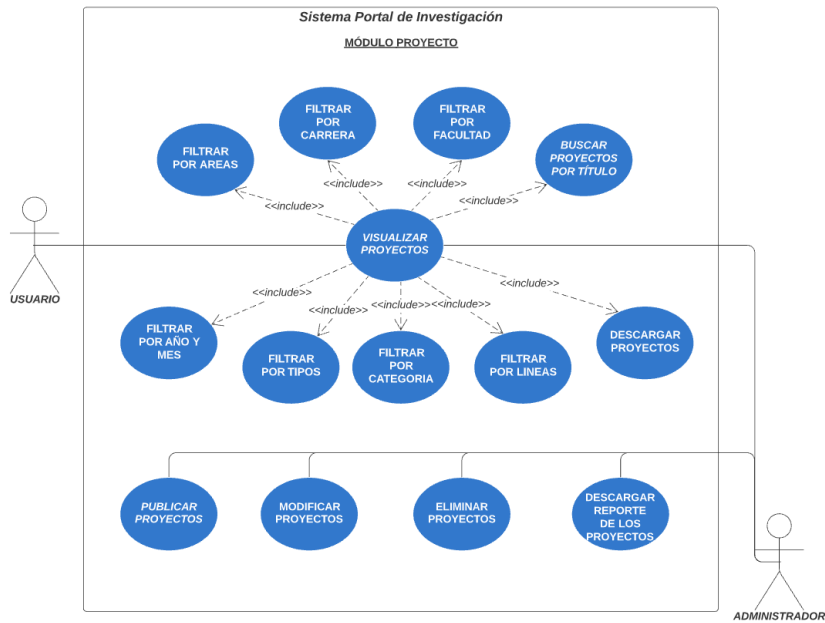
Sistema Portal de Investigación

MÓDULO PROYECTO

FILTRAR POR AREAS

FILTRAR POR CARRERA

FILTRAR POR FACULTAD

BUSCAR PROYECTOS POR TÍTULO

<<include>>

<<include>>

<<include>>

<<include>>

USUARIO

VISUALIZAR PROYECTOS

<<include>>

<<include>>

<<include>>

<<include>>

<<include>>

FILTRAR POR AÑO Y MES

FILTRAR POR TIPOS

FILTRAR POR CATEGORIA

FILTRAR POR LINEAS

DESCARGAR PROYECTOS

PUBLICAR PROYECTOS

MODIFICAR PROYECTOS

ELIMINAR PROYECTOS

DESCARGAR REPORTE DE LOS PROYECTOS

ADMINISTRADOR